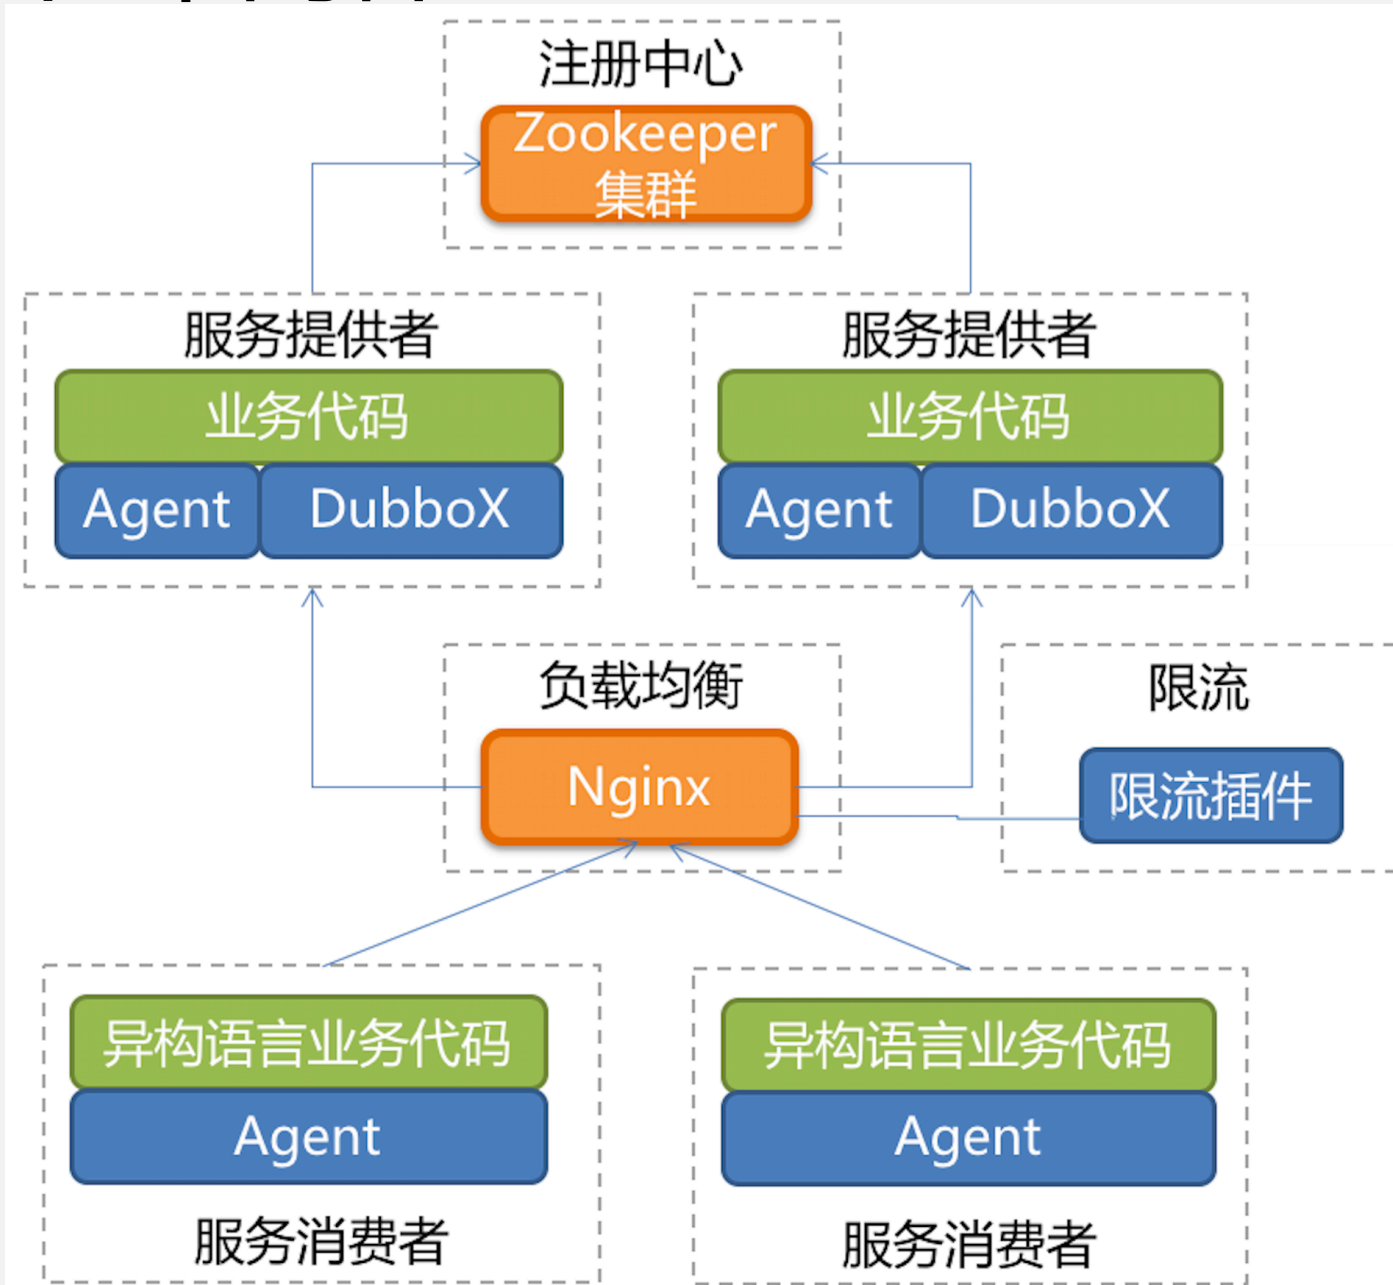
注册中心

Zookeeper
集群

服务提供者

业务代码

Agent

DubboX

服务提供者

业务代码

Agent

DubboX

负载均衡

Nginx

限流

限流插件

异构语言业务代码

Agent

服务消费者

异构语言业务代码

Agent

服务消费者